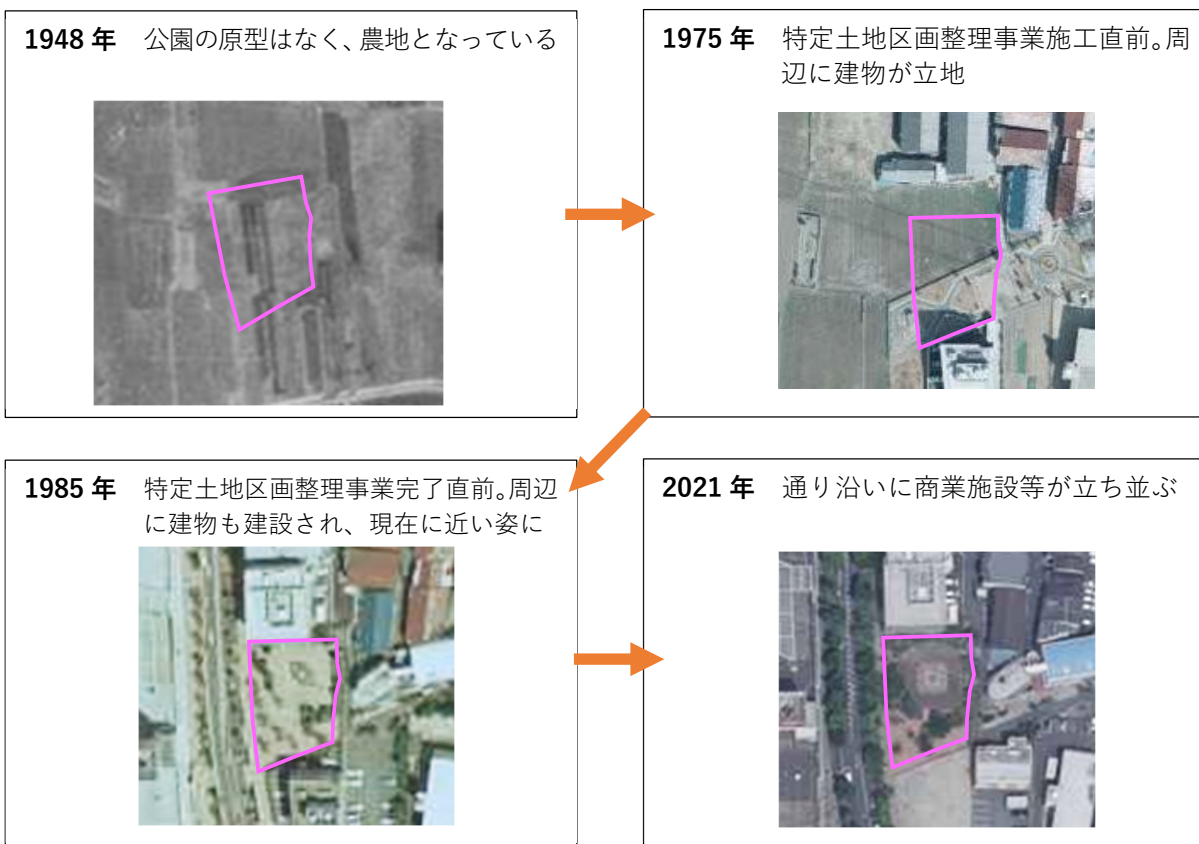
1948 年　公園の原型はなく、農地となっている

1975 年　特定土地区画整理事業施工直前。周辺に建物が立地

1985 年　特定土地区画整理事業完了直前。周辺に建物も建設され、現在に近い姿に

2021 年　通り沿いに商業施設等が立ち並ぶ